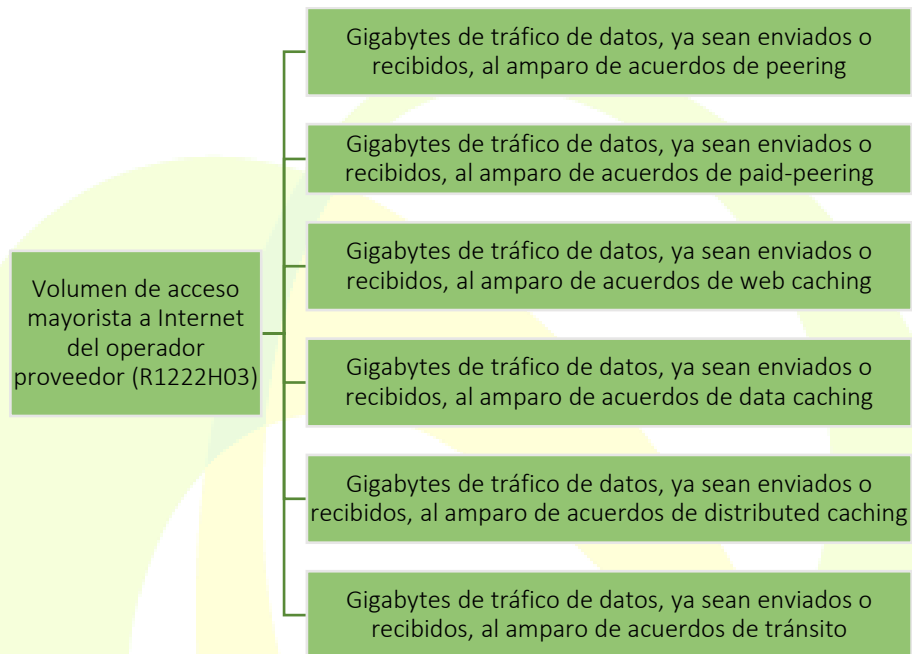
Volumen de acceso mayorista a Internet del operador proveedor (R1222H03)

Gigabytes de tráfico de datos, ya sean enviados o recibidos, al amparo de acuerdos de peering

Gigabytes de tráfico de datos, ya sean enviados o recibidos, al amparo de acuerdos de paid-peering

Gigabytes de tráfico de datos, ya sean enviados o recibidos, al amparo de acuerdos de web caching

Gigabytes de tráfico de datos, ya sean enviados o recibidos, al amparo de acuerdos de data caching

Gigabytes de tráfico de datos, ya sean enviados o recibidos, al amparo de acuerdos de distributed caching

Gigabytes de tráfico de datos, ya sean enviados o recibidos, al amparo de acuerdos de tránsito